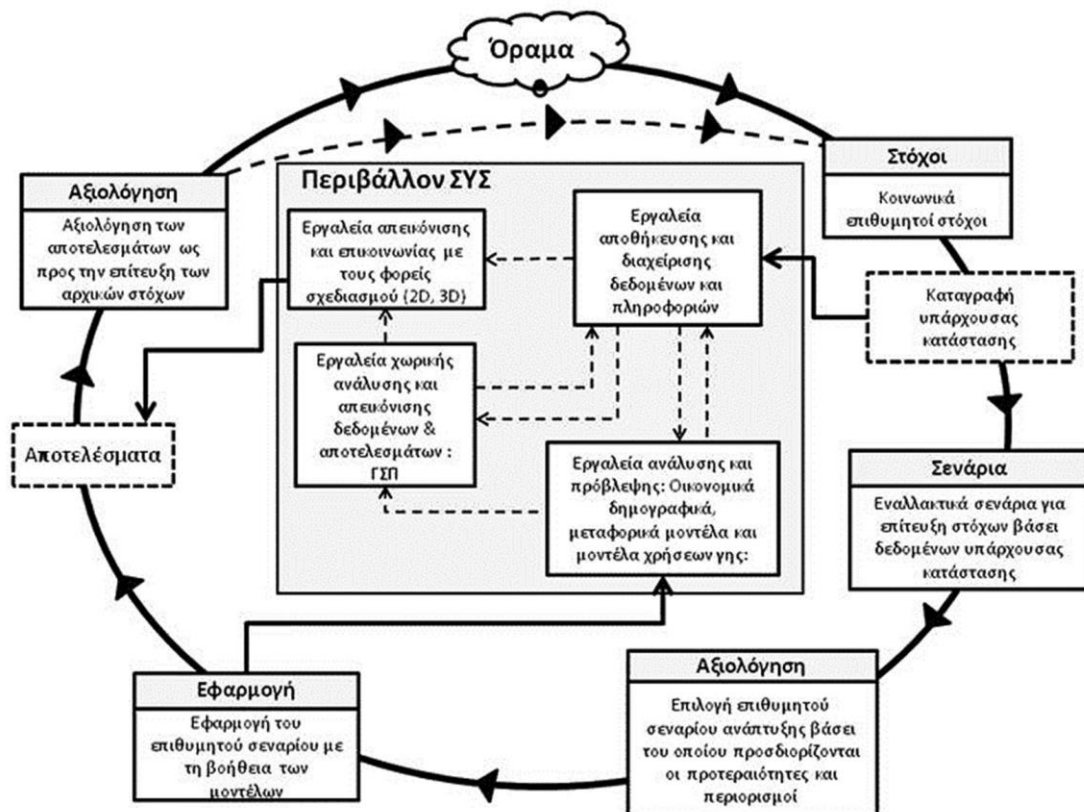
Όραμα

Στόχοι

Κοινωνικά επιθυμητοί στόχοι

Αξιολόγηση

Αξιολόγηση των αποτελεσμάτων ως προς την επίτευξη των αρχικών στόχων

Περιβάλλον ΣΥΣ

Εργαλεία απεικόνισης και επικοινωνίας με τους φορείς σχεδιασμού (2D, 3D)

Εργαλεία αποθήκευσης και διαχείρισης δεδομένων και πληροφοριών

Καταγραφή υπάρχουσας κατάστασης

Εργαλεία χωρικής ανάλυσης και απεικόνισης δεδομένων & αποτελεσμάτων : ΓΣΠ

Αποτελέσματα

Εργαλεία ανάλυσης και πρόβλεψης: Οικονομικά δημογραφικά, μεταφορικά μοντέλα και μοντέλα χρήσεων γης:

Σενάρια

Εναλλακτικά σενάρια για επίτευξη στόχων βάσει δεδομένων υπάρχουσας κατάστασης

Εφαρμογή

Εφαρμογή του επιθυμητού σεναρίου με τη βοήθεια των μοντέλων

Αξιολόγηση

Επιλογή επιθυμητού σεναρίου ανάπτυξης βάσει του οποίου προσδιορίζονται οι προτεραιότητες και περιορισμοί